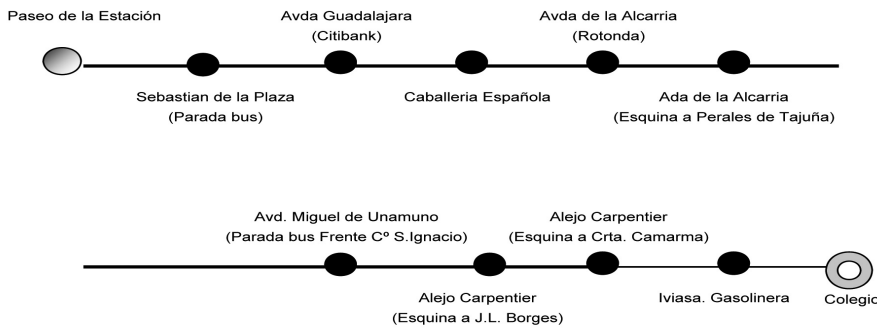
Paseo de la Estación

Avda Guadalajara
(Citibank)

Avda de la Alcarria
(Rotonda)

Sebastian de la Plaza
(Parada bus)

Caballeria Española

Ada de la Alcarria
(Esquina a Perales de Tajuña)

Avd. Miguel de Unamuno
(Parada bus Frente Cº S.Ignacio)

Alejo Carpentier
(Esquina a Crta. Camarma)

Alejo Carpentier
(Esquina a J.L. Borges)

Iviasa. Gasolinera

Colegio